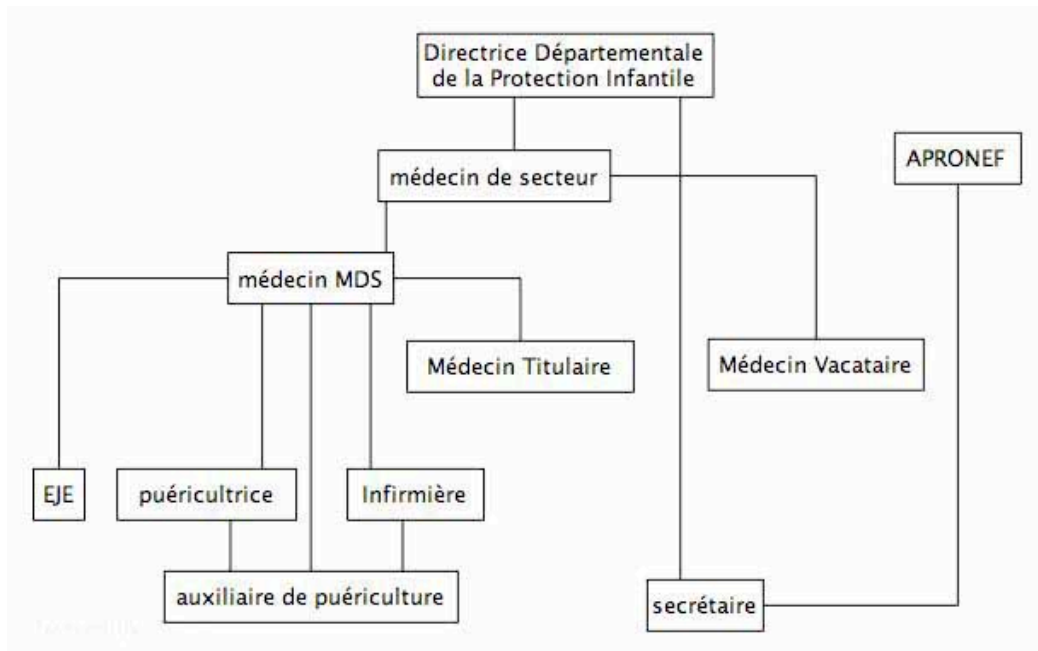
Directrice Départementale de la Protection Infantile

médecin de secteur

APRONEF

médecin MDS

Médecin Titulaire

Médecin Vacataire

EJE

puéricultrice

Infirmière

auxiliaire de puériculture

secrétaire